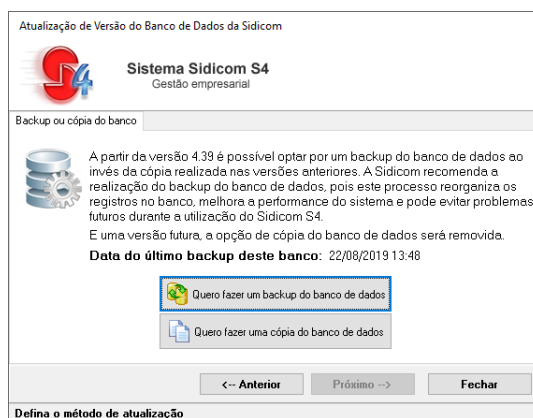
Atualização de Versão do Banco de Dados da Sidicom

S4

Sistema Sidicom S4
Gestão empresarial

Backup ou cópia do banco

A partir da versão 4.39 é possível optar por um backup do banco de dados ao invés da cópia realizada nas versões anteriores. A Sidicom recomenda a realização do backup do banco de dados, pois este processo reorganiza os registros no banco, melhora a performance do sistema e pode evitar problemas futuros durante a utilização do Sidicom S4.

E uma versão futura, a opção de cópia do banco de dados será removida.

Data do último backup deste banco: 22/08/2019 13:48

Quero fazer um backup do banco de dados

Quero fazer uma cópia do banco de dados

<-- Anterior

Próximo -->

Fechar

Defina o método de atualização